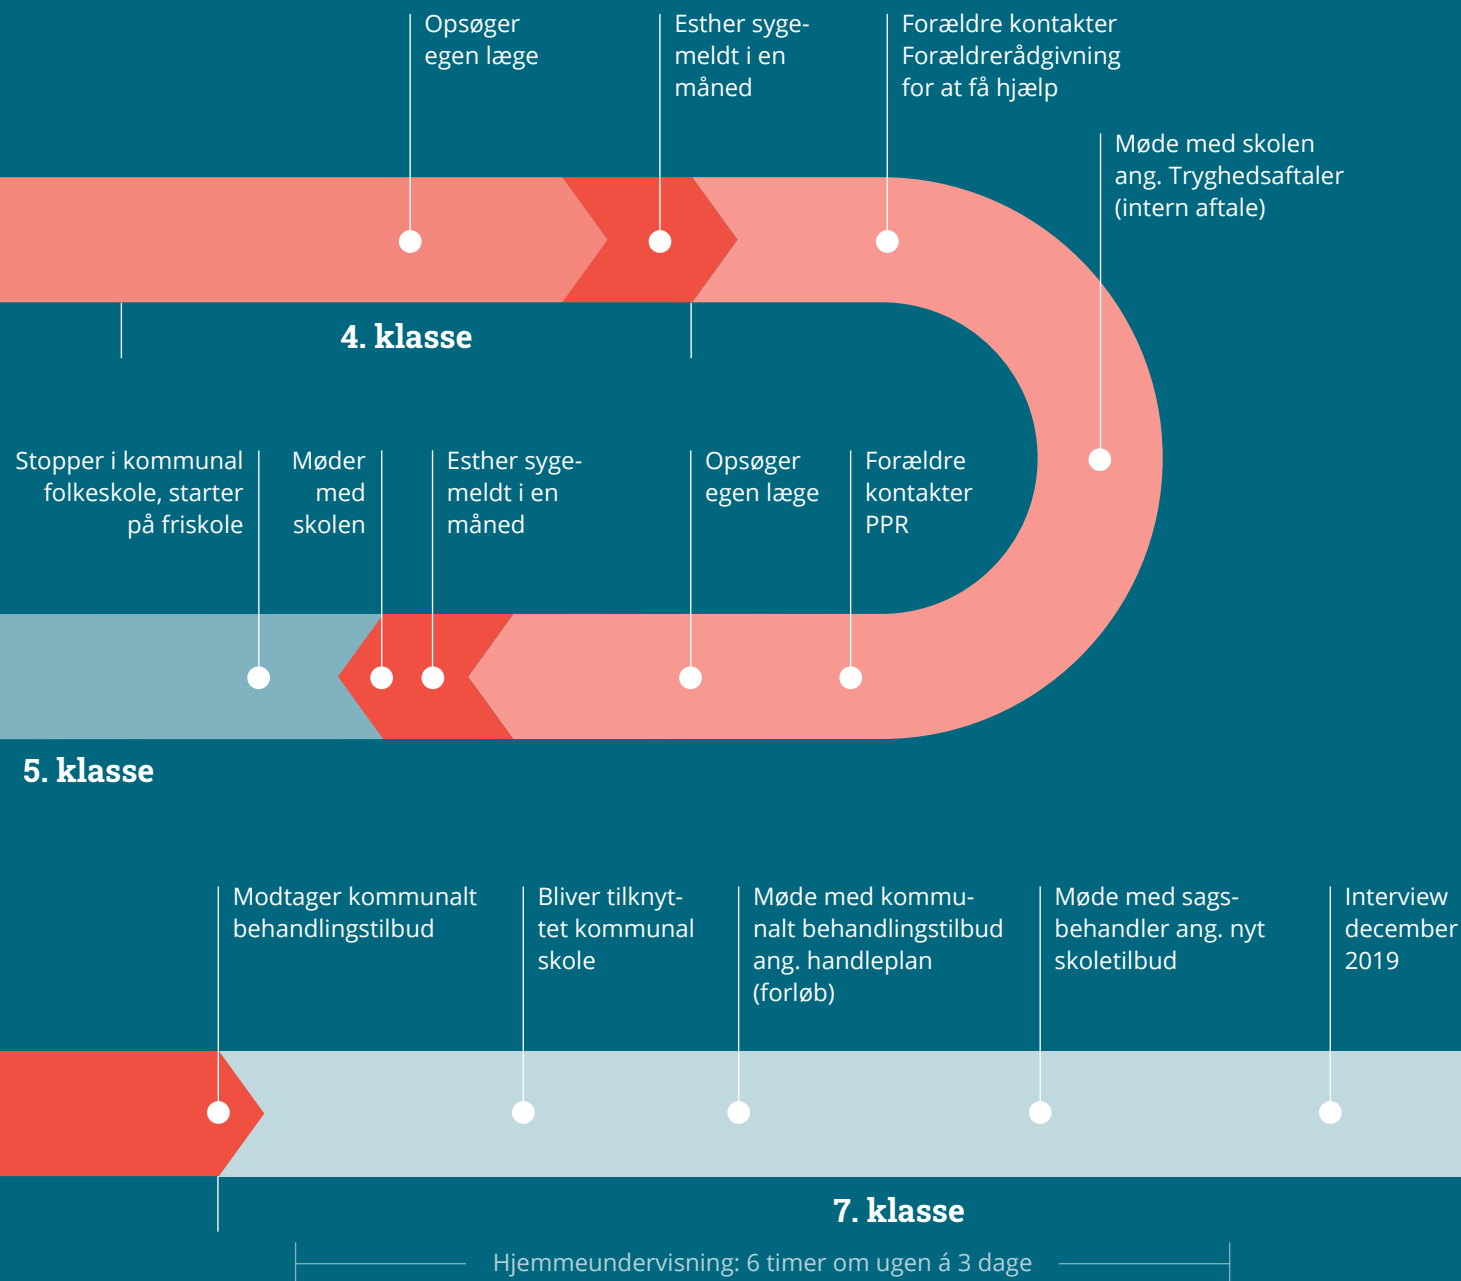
Opsøger egen læge

Esther sygemeldt i en måned

Forældre kontakter Forælderrådgivning for at få hjælp

Møde med skolen ang. Tryghedsaftaler (intern aftale)

4. klasse

Stopper i kommunal folkeskole, starter på friskole

Møder med skolen

Esther sygemeldt i en måned

Opsøger egen læge

Forældre kontakter PPR

5. klasse

Modtager kommunalt behandlingstilbud

Bliver tilknyttet kommunal skole

Møde med kommunalt behandlingstilbud ang. handleplan (forløb)

Møde med sagsbehandler ang. nyt skoletilbud

Interview december 2019

7. klasse

Hjemmeundervisning: 6 timer om ugen á 3 dage